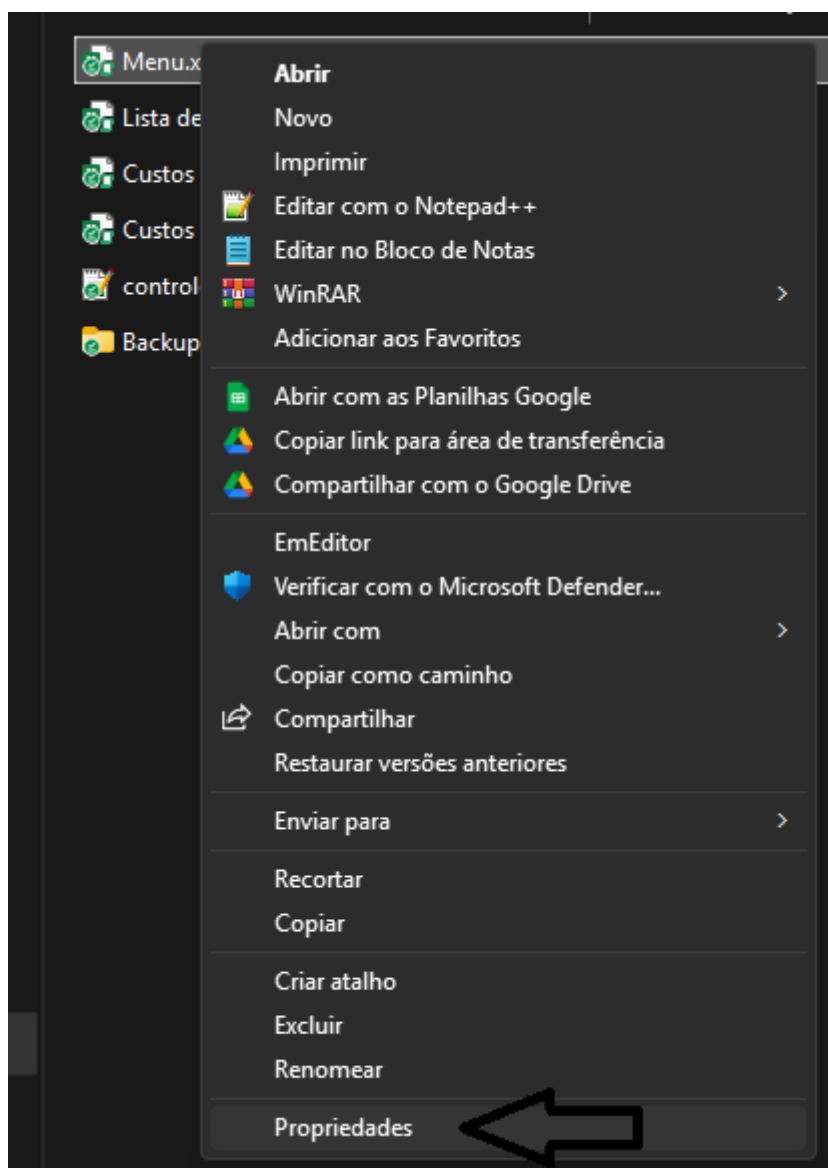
Menu.x
Lista de
Custos
Custos
control
Backup

Abrir
Novo
Imprimir
Editar com o Notepad++
Editar no Bloco de Notas
WinRAR
Adicionar aos Favoritos

Abrir com as Planilhas Google
Copiar link para área de transferência
Compartilhar com o Google Drive

EmEditor
Verificar com o Microsoft Defender...
Abrir com
Copiar como caminho
Compartilhar
Restaurar versões anteriores

Enviar para

Recortar
Copiar

Criar atalho
Excluir
Renomear

Propriedades